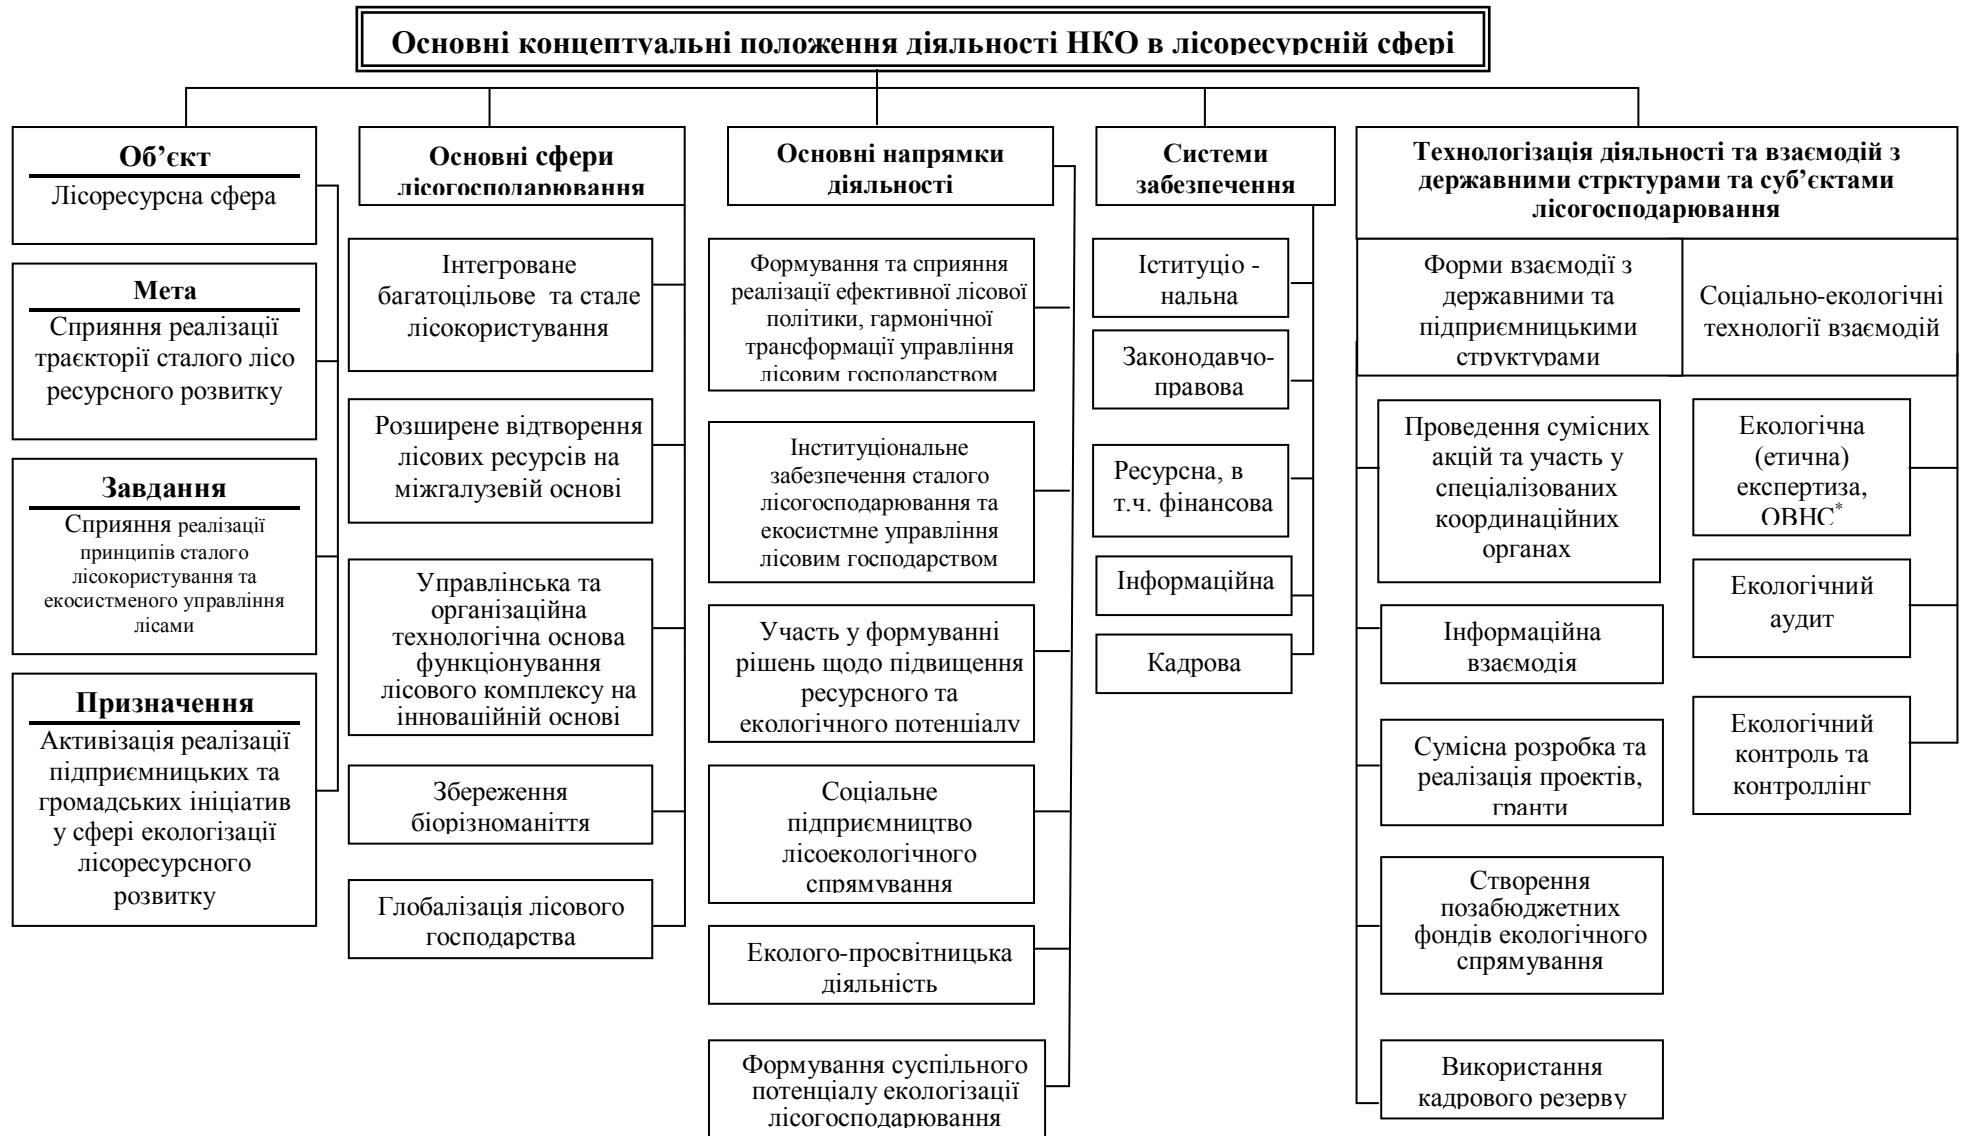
Основні концептуальні положення діяльності НКО в лісоресурсній сфері

Об’єкт
Лісоресурсна сфера

Мета
Сприяння реалізації траєкторії сталого лісо ресурсного розвитку

Завдання
Сприяння реалізації принципів сталого лісокористування та екосистменого управління лісами

Призначення
Активізація реалізації підприємницьких та громадських ініціатив у сфері екологізації лісоресурсного розвитку

Основні сфери лісогосподарювання

Інтегроване багатоцільове та стале лісокористування

Розширене відтворення лісових ресурсів на міжгалузевій основі

Управлінська та організаційна технологічна основа функціонування лісового комплексу на інноваційній основі

Збереження біорізноманіття

Глобалізація лісового господарства

Основні напрямки діяльності

Формування та сприяння реалізації ефективної лісової політики, гармонічної трансформації управління лісовим господарством

Інституціональне забезпечення сталого лісогосподарювання та екосистмне управління лісовим господарством

Участь у формуванні рішень щодо підвищення ресурсного та екологічного потенціалу

Соціальне підприємництво лісоекологічного спрямування

Еколого-просвітницька діяльність

Формування суспільного потенціалу екологізації лісогосподарювання

Системи забезпечення

Іституціо - нальна

Законодавчо-правова

Ресурсна, в т.ч. фінансова

Інформаційна

Кадрова

Технологізація діяльності та взаємодій з державними стрктурами та суб’єктами лісогосподарювання

Форми взаємодії з державними та підприємницькими структурами

Соціально-екологічні технології взаємодій

Проведення сумісних акцій та участь у спеціалізованих координаційних органах

Інформаційна взаємодія

Сумісна розробка та реалізація проектів, гранти

Створення позабюджетних фондів екологічного спрямування

Використання кадрового резерву

Екологічна (етична) експертиза, ОВНС*

Екологічний аудит

Екологічний контроль та контроллінг